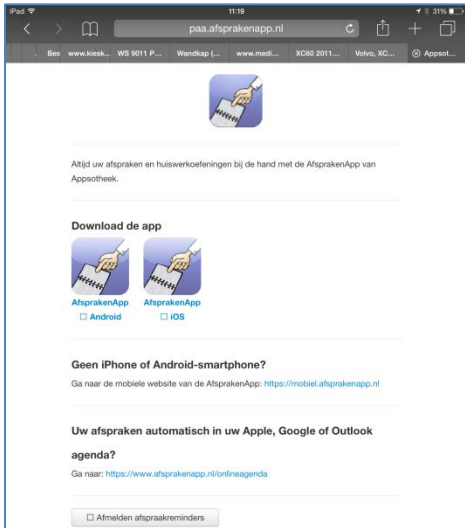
iPad 11:19 31%

paa.afsprakenapp.nl

Bes www.kiesk... WS 9011 P... Wandkap (... www.medi... XC60 2011... Volvo, XC... Appsot...

Altijd uw afspraken en huiswerkoefeningen bij de hand met de AfsprakenApp van Appsotheek.

Download de app

AfsprakenApp
Android

AfsprakenApp
iOS

Geen iPhone of Android-smartphone?

Ga naar de mobiele website van de AfsprakenApp: https://mobiel.afsprakenapp.nl

Uw afspraken automatisch in uw Apple, Google of Outlook agenda?

Ga naar: https://www.afsprakenapp.nl/onlineagenda

Afmelden afspraakreminders